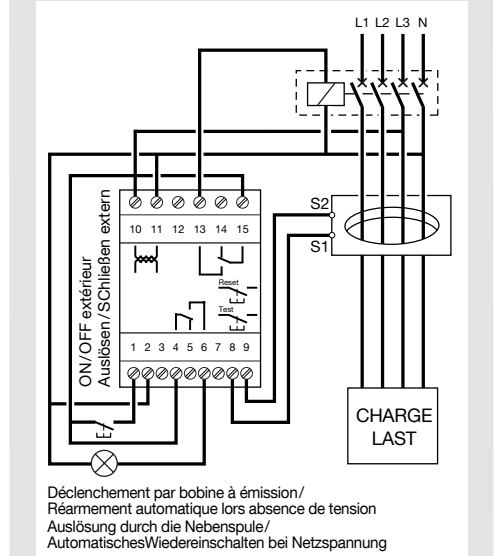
L1 L2 L3 N

S2
S1

10 11 12 13 14 15

Reset
Test

1 2 3 4 5 6 7 8 9

ON/OFF extérieur
Auslösen/SChließen extern

CHARGE
LAST

Déclenchement par bobine à émission/
Réarmement automatique lors absence de tension
Auslösung durch die Nebenspule/
AutomatischesWiedereinschalten bei Netzspannung